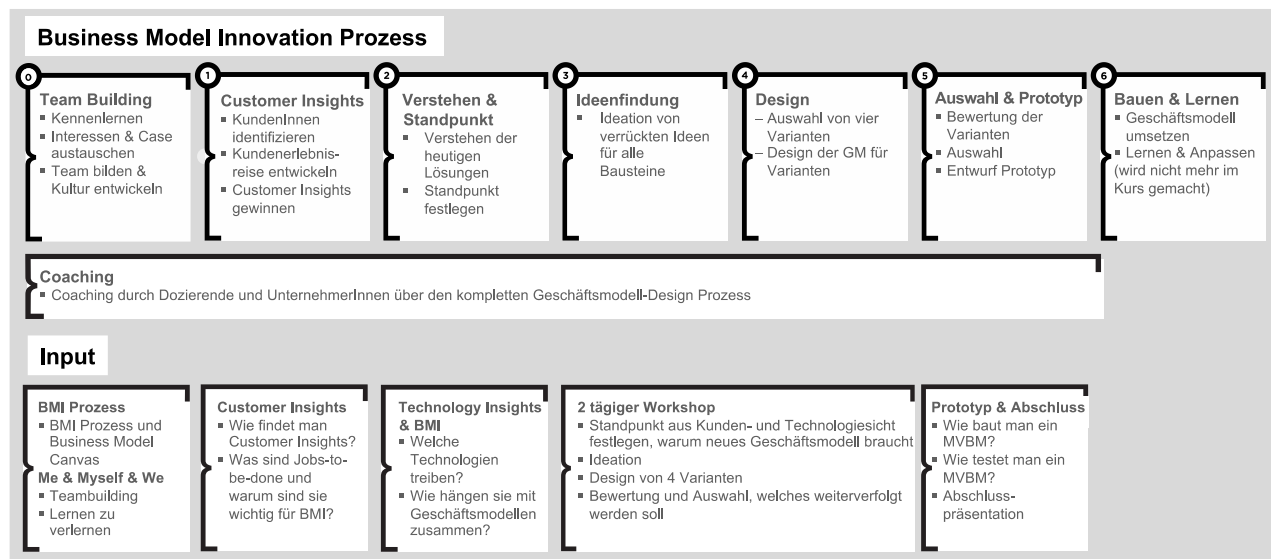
Business Model Innovation Prozess

0
Team Building
- Kennenlernen
- Interessen & Case austauschen
- Team bilden & Kultur entwickeln

1
Customer Insights
- KundenInnen identifizieren
- Kundenerlebnisreise entwickeln
- Customer Insights gewinnen

2
Verstehen & Standpunkt
- Verstehen der heutigen Lösungen
- Standpunkt festlegen

3
Ideenfindung
- Ideation von verrückten Ideen für alle Bausteine

4
Design
– Auswahl von vier Varianten
– Design der GM für Varianten

5
Auswahl & Prototyp
- Bewertung der Varianten
- Auswahl
- Entwurf Prototyp

6
Bauen & Lernen
- Geschäftsmodell umsetzen
- Lernen & Anpassen (wird nicht mehr im Kurs gemacht)

Coaching
- Coaching durch Dozierende und UnternehmerInnen über den kompletten Geschäftsmodell-Design Prozess

Input

BMI Prozess
- BMI Prozess und Business Model Canvas
Me & Myself & We
- Teambuilding
- Lernen zu verlernen

Customer Insights
- Wie findet man Customer Insights?
- Was sind Jobs-to-be-done und warum sind sie wichtig für BMI?

Technology Insights & BMI
- Welche Technologien treiben?
- Wie hängen sie mit Geschäftsmodellen zusammen?

2 tägiger Workshop
- Standpunkt aus Kunden- und Technologiesicht festlegen, warum neues Geschäftsmodell braucht
- Ideation
- Design von 4 Varianten
- Bewertung und Auswahl, welches weiterverfolgt werden soll

Prototyp & Abschluss
- Wie baut man ein MVBM?
- Wie testet man ein MVBM?
- Abschlusspräsentation